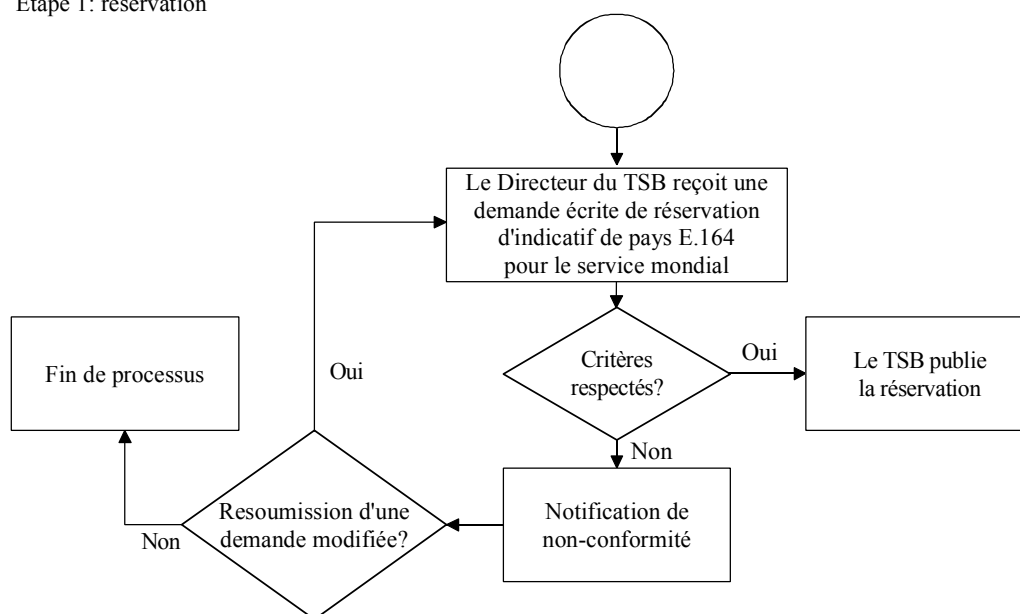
Etape 1: réservation

Le Directeur du TSB reçoit une demande écrite de réservation d'indicatif de pays E.164 pour le service mondial

Critères respectés?

Oui

Le TSB publie la réservation

Non

Notification de non-conformité

Resoumission d'une demande modifiée?

Oui

Non

Fin de processus